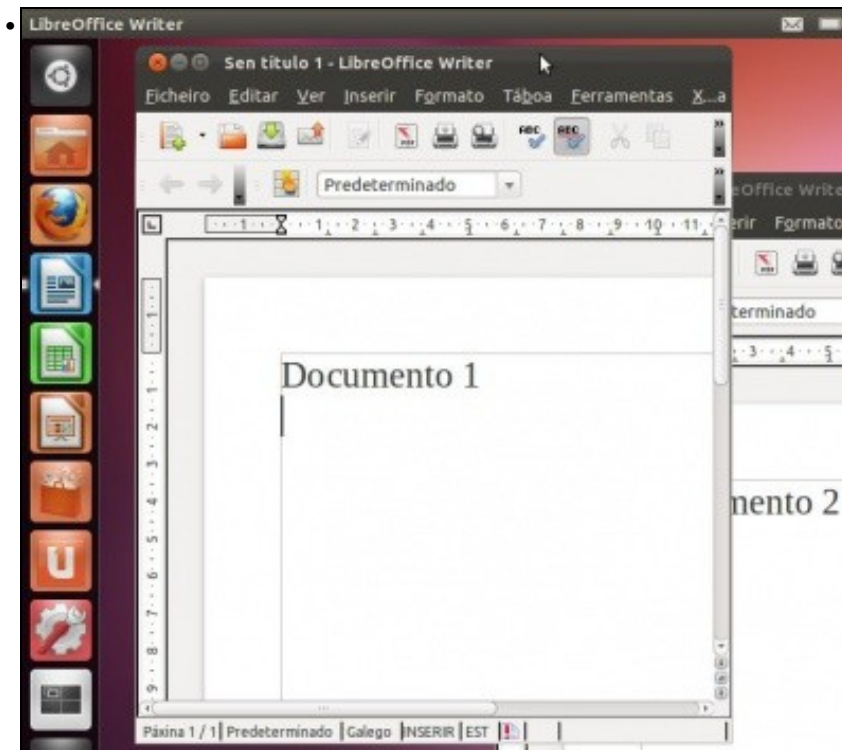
LibreOffice Writer

Sen título 1 - LibreOffice Writer

Ficheiro Editar Ver Inserir Formato Táboa Ferramentas X...a

Predeterminado

1 2 3 4 5 6 7 8 9 10 11

eOffice Write

rir Formato

terminado

3 4 5

Documento 1

mento 2

1 2 3 4 5 6 7 8 9

Páxina 1 / 1 Predeterminado Galego INSERIR EST